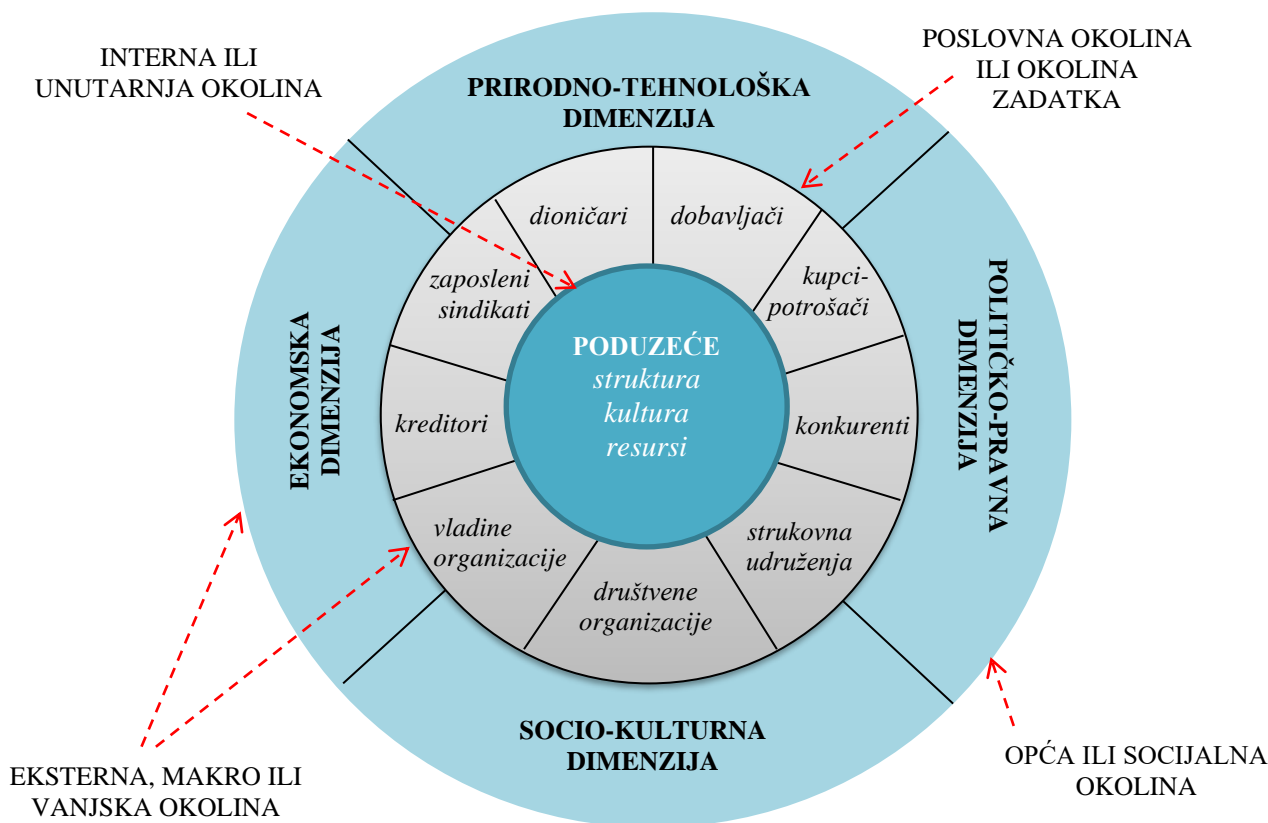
INTERNA ILI UNUTARNJA OKOLINA

PRIRODNO-TEHNOLOŠKA DIMENZIJA

POSLOVNA OKOLINA ILI OKOLINA ZADATKA

dioničari

dobavljači

zaposleni sindikati

kupci-potrošači

EKONOMSKA DIMENZIJA

PODUZEĆE
struktura
kultura
resursi

POLITIČKO-PRAVNA DIMENZIJA

kreditori

konkurenti

vladine organizacije

strukovna udruženja

društvene organizacije

SOCIO-KULTURNA DIMENZIJA

EKSTERNA, MAKRO ILI VANJSKA OKOLINA

OPĆA ILI SOCIJALNA OKOLINA